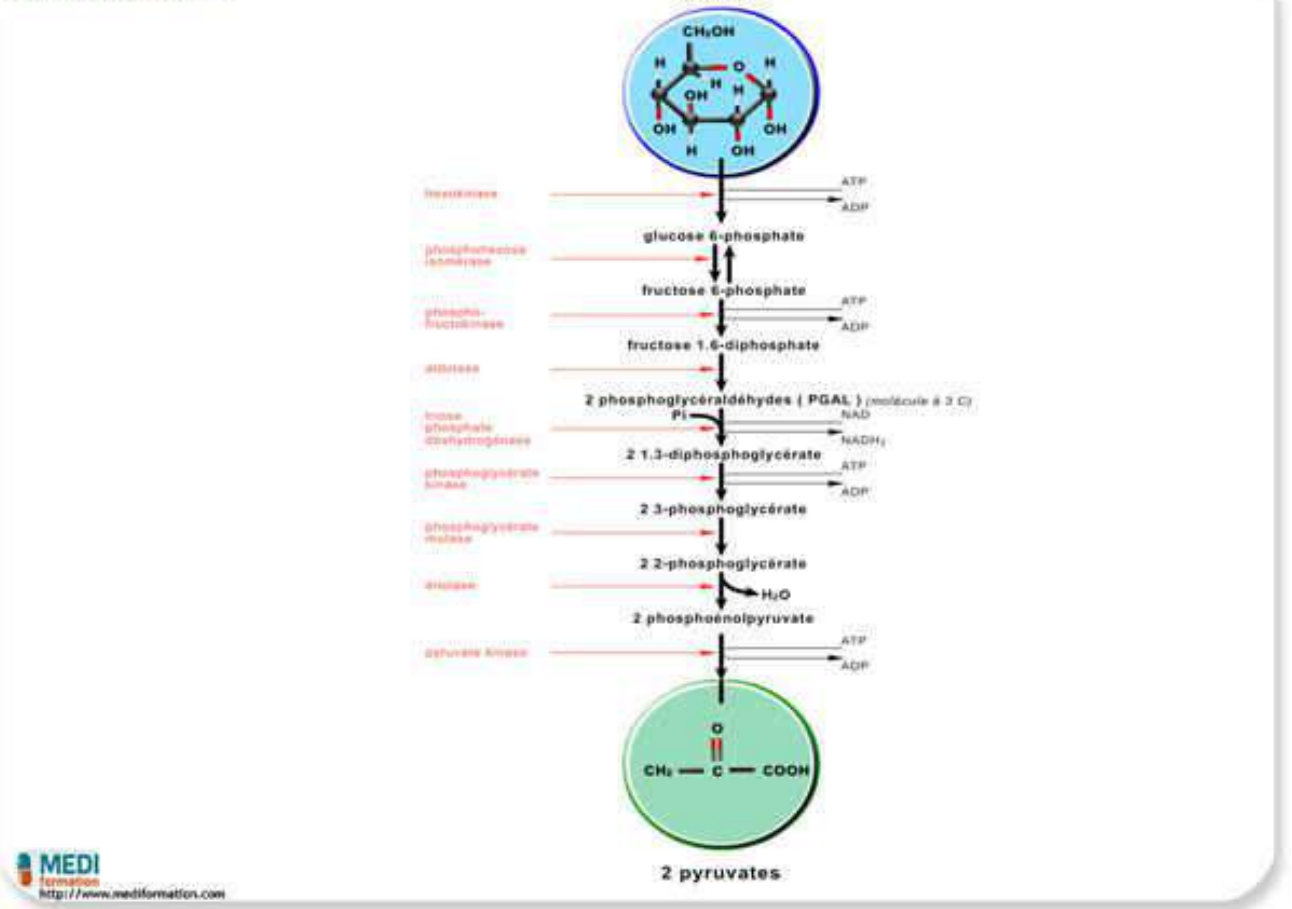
$CH_2OH$
H O H
H OH H H
OH OH
H OH

hexokinase
ATP
ADP
glucose 6-phosphate
phosphohexose isomérase
fructose 6-phosphate
ATP
phospho-fructokinase
ADP
fructose 1.6-diphosphate
aldolase
2 phosphoglycéraldéhydes ( PGAL ) (molécule à 3 C)
Pi
NAD
triose phosphate déshydrogénase
$NADH_2$
2 1.3-diphosphoglycérate
ATP
phosphoglycérate kinase
ADP
2 3-phosphoglycérate
phosphoglycérate mutase
2 2-phosphoglycérate
énolase
$H_2O$
2 phosphoénolpyruvate
ATP
pyruvate kinase
ADP

O
$CH_3$ — C — COOH

2 pyruvates

MEDI formation
http://www.mediformation.com